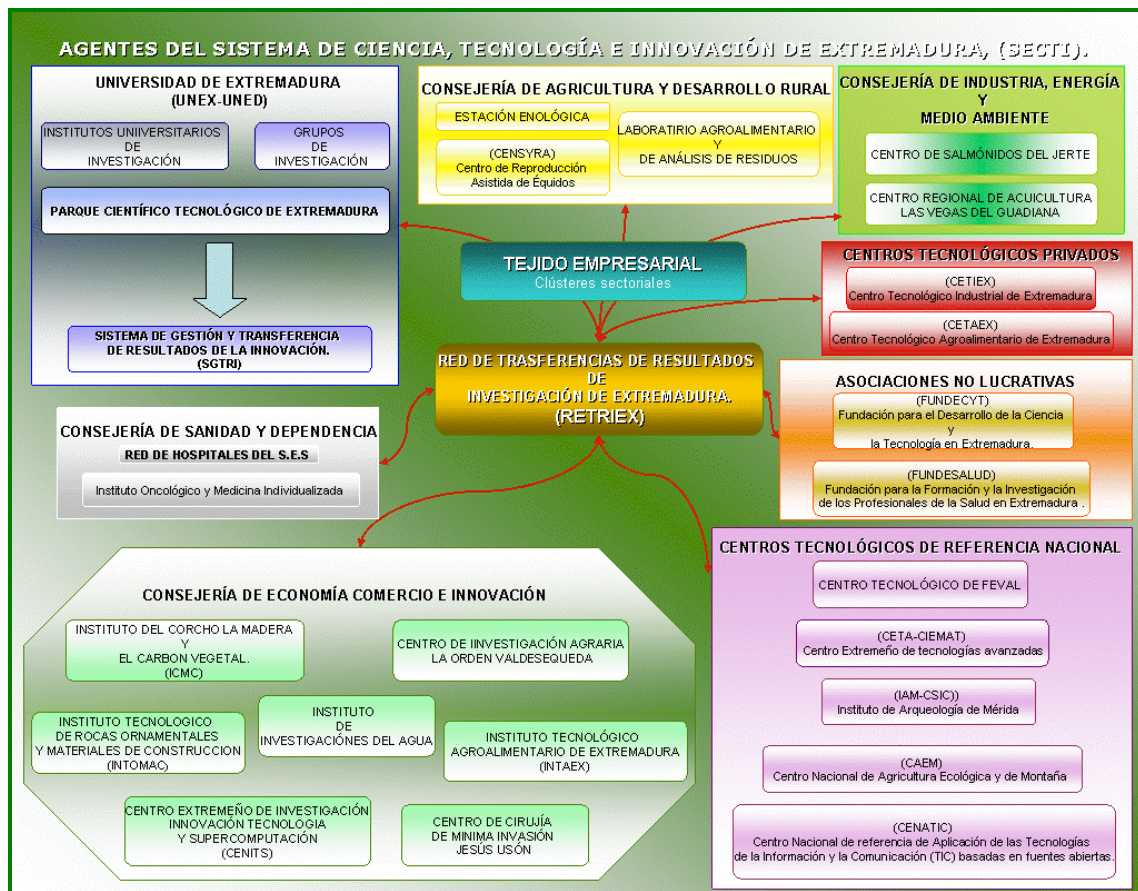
AGENTES DEL SISTEMA DE CIENCIA, TECNOLOGÍA E INNOVACIÓN DE EXTREMADURA, (SECTI).

UNIVERSIDAD DE EXTREMADURA
(UNEX-UNED)

INSTITUTOS UNIIVERSITARIOS DE INVESTIGACIÓN

GRUPOS DE INVESTIGACIÓN

PARQUE CIENTÍFICO TECNOLÓGICO DE EXTREMADURA

SISTEMA DE GESTIÓN Y TRANSFERENCIA DE RESULTADOS DE LA INNOVACIÓN. (SGTRI)

CONSEJERÍA DE AGRICULTURA Y DESARROLLO RURAL

ESTACIÓN ENOLÓGICA

(CENSYRA)
Centro de Reproducción Asistida de Équidos

LABORATIRIO AGROALIMENTARIO Y DE ANÁLISIS DE RESIDUOS

CONSEJERÍA DE INDUSTRIA, ENERGÍA Y MEDIO AMBIENTE

CENTRO DE SALMÓNIDOS DEL JERTE

CENTRO REGIONAL DE ACUICULTURA LAS VEGAS DEL GUADIANA

TEJIDO EMPRESARIAL
Clústeres sectoriales

CENTROS TECNOLÓGICOS PRIVADOS

(CETIEX)
Centro Tecnológico Industrial de Extremadura

(CETAEX)
Centro Tecnológico Agroalimentario de Extremadura

RED DE TRASFERENCIAS DE RESULTADOS DE INVESTIGACIÓN DE EXTREMADURA. (RETRIEX)

ASOCIACIONES NO LUCRATIVAS

(FUNDECYT)
Fundación para el Desarrollo de la Ciencia y la Tecnología en Extremadura.

(FUNDESALUD)
Fundación para la Formación y la Investigación de los Profesionales de la Salud en Extremadura .

CONSEJERÍA DE SANIDAD Y DEPENDENCIA

RED DE HOSPITALES DEL S.E.S

Instituto Oncológico y Medicina Individualizada

CONSEJERÍA DE ECONOMÍA COMERCIO E INNOVACIÓN

INSTITUTO DEL CORCHO LA MADERA Y EL CARBON VEGETAL. (ICMC)

CENTRO DE IINVESTIGACIÓN AGRARIA LA ORDEN VALDESEQUEDA

INSTITUTO TECNOLOGICO DE ROCAS ORNAMENTALES Y MATERIALES DE CONSTRUCCION (INTOMAC)

INSTITUTO DE INVESTIGACIÓNES DEL AGUA

INSTITUTO TECNOLÓGICO AGROALIMENTARIO DE EXTREMADURA (INTAEX)

CENTRO EXTREMEÑO DE INVESTIGACIÓN INNOVACIÓN TECNOLOGIA Y SUPERCOMPUTACIÓN (CENITS)

CENTRO DE CIRUJÍA DE MINIMA INVASIÓN JESÚS USÓN

CENTROS TECNOLÓGICOS DE REFERENCIA NACIONAL

CENTRO TECNOLÓGICO DE FEVAL

(CETA-CIEMAT)
Centro Extremeño de tecnologías avanzadas

(IAM-CSIC))
Instituto de Arqueología de Mérida

(CAEM)
Centro Nacional de Agricultura Ecológica y de Montaña

(CENATIC)
Centro Nacional de referencia de Aplicación de las Tecnologías de la Información y la Comunicación (TIC) basadas en fuentes abiertas.